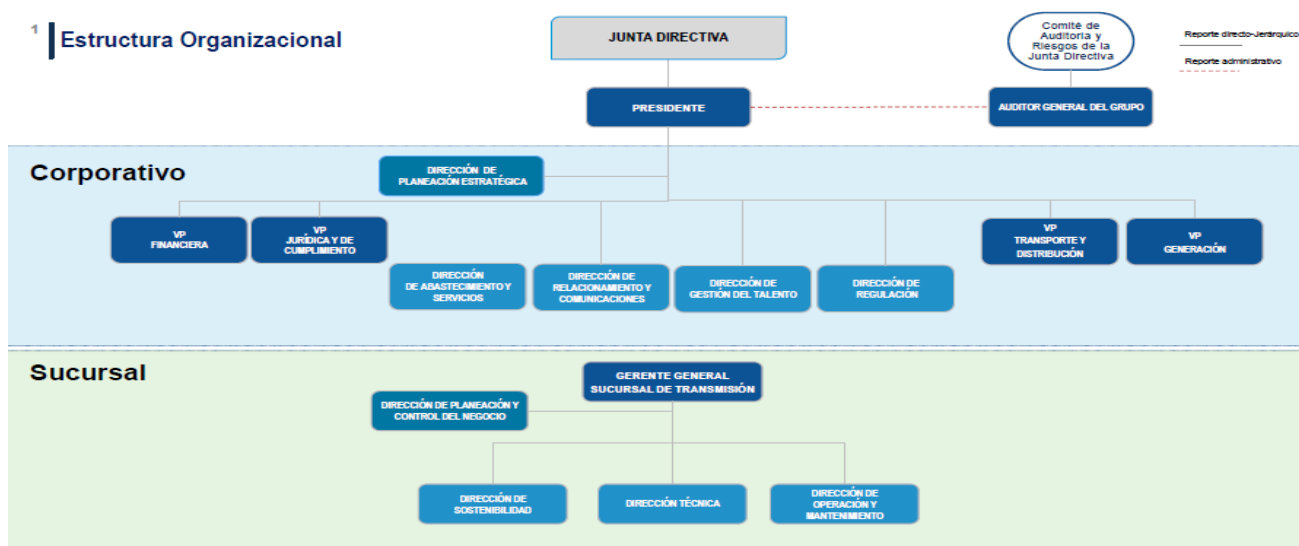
1 Estructura Organizacional

JUNTA DIRECTIVA

Comité de Auditoría y Riesgos de la Junta Directiva

Reporte directo-Jerárquico

Reporte administrativo

PRESIDENTE

AUDITOR GENERAL DEL GRUPO

Corporativo

DIRECCIÓN DE PLANEACIÓN ESTRATÉGICA

VP FINANCIERA

VP JURÍDICA Y DE CUMPLIMIENTO

DIRECCIÓN DE ABASTECIMIENTO Y SERVICIOS

DIRECCIÓN DE RELACIONAMIENTO Y COMUNICACIONES

DIRECCIÓN DE GESTIÓN DEL TALENTO

DIRECCIÓN DE REGULACIÓN

VP TRANSPORTE Y DISTRIBUCIÓN

VP GENERACIÓN

Sucursal

GERENTE GENERAL SUCURSAL DE TRANSMISIÓN

DIRECCIÓN DE PLANEACIÓN Y CONTROL DEL NEGOCIO

DIRECCIÓN DE SOSTENIBILIDAD

DIRECCIÓN TÉCNICA

DIRECCIÓN DE OPERACIÓN Y MANTENIMIENTO